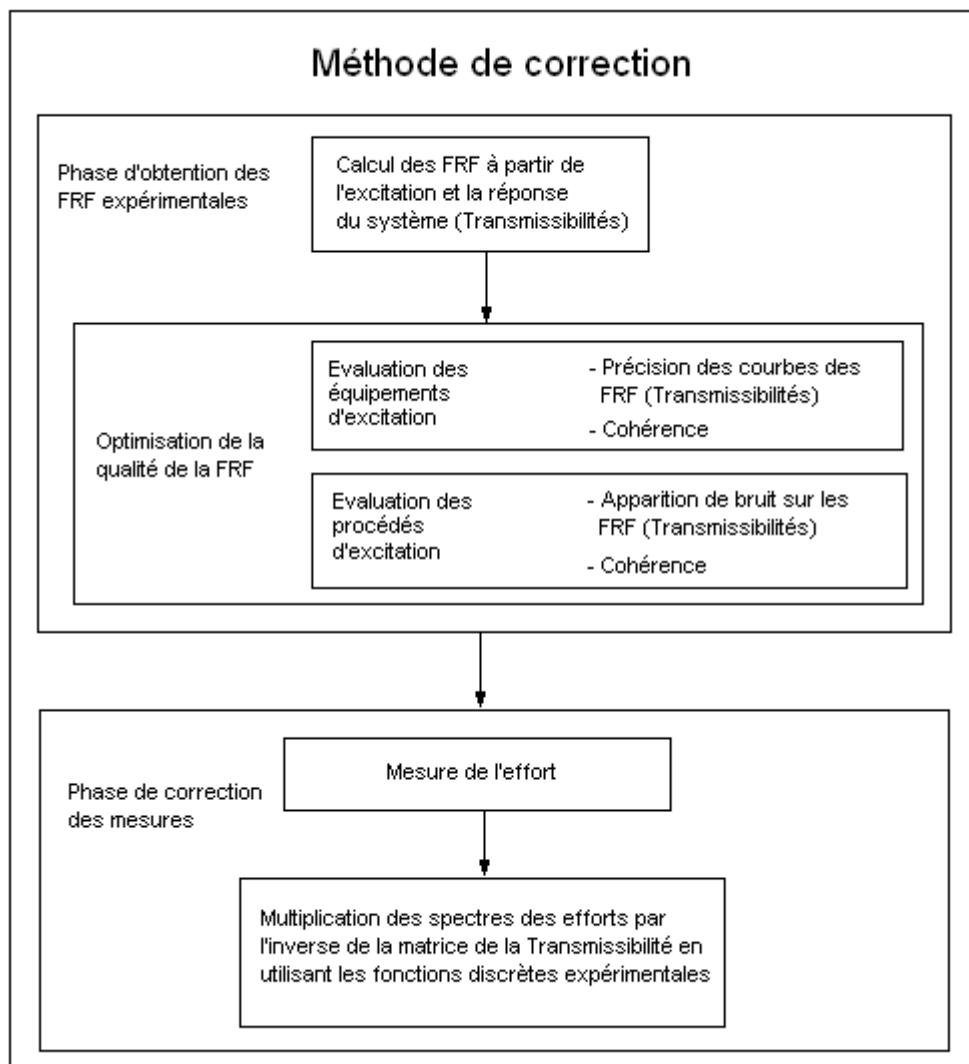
Méthode de correction

Phase d'obtention des FRF expérimentales

Calcul des FRF à partir de l'excitation et la réponse du système (Transmissibilités)

Optimisation de la qualité de la FRF

Evaluation des équipements d'excitation

- Précision des courbes des FRF (Transmissibilités)
- Cohérence

Evaluation des procédés d'excitation

- Apparition de bruit sur les FRF (Transmissibilités)
- Cohérence

Phase de correction des mesures

Mesure de l'effort

Multiplication des spectres des efforts par l'inverse de la matrice de la Transmissibilité en utilisant les fonctions discrètes expérimentales